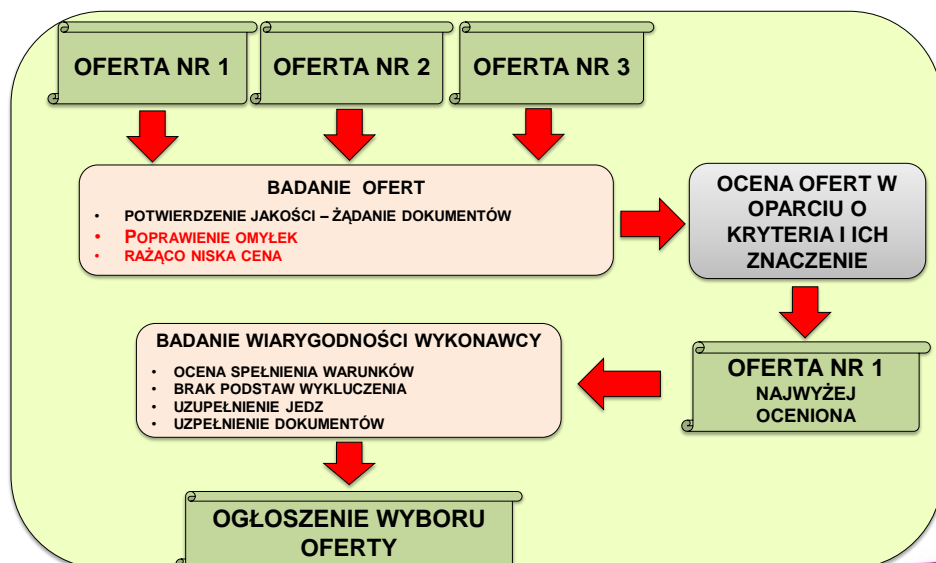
OFERTA NR 1

OFERTA NR 2

OFERTA NR 3

BADANIE OFERT

- POTWIERDZENIE JAKOŚCI – ŻĄDANIE DOKUMENTÓW
- POPRAWIENIE OMYŁEK
- RAŻĄCO NISKA CENA

OCENA OFERT W OPARCIU O KRYTERIA I ICH ZNACZENIE

OFERTA NR 1
NAJWYŻEJ OCENIONA

BADANIE WIARYGODNOŚCI WYKONAWCY

- OCENA SPEŁNIENIA WARUNKÓW
- BRAK PODSTAW WYKLUCZENIA
- UZUPEŁNIENIE JEDZ
- UZPEŁNIENIE DOKUMENTÓW

OGŁOSZENIE WYBORU OFERTY